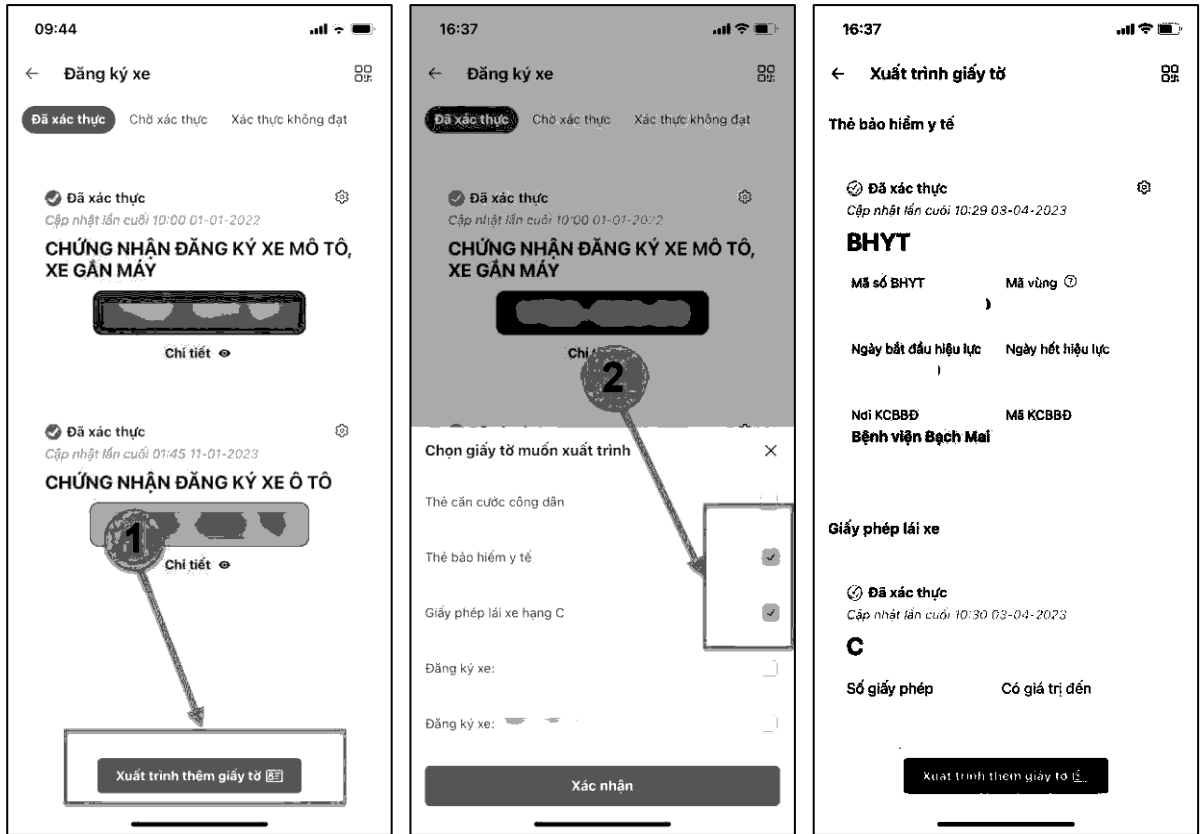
09:44

← Đăng ký xe

Đã xác thực Chờ xác thực Xác thực không đạt

Đã xác thực
Cập nhật lần cuối 10:00 01-01-2022
CHỨNG NHẬN ĐĂNG KÝ XE MÔ TÔ, XE GẮN MÁY
Chi tiết

Đã xác thực
Cập nhật lần cuối 01:45 11-01-2023
CHỨNG NHẬN ĐĂNG KÝ XE Ô TÔ
1
Chi tiết

Xuất trình thêm giấy tờ

16:37

← Đăng ký xe

Đã xác thực Chờ xác thực Xác thực không đạt

Đã xác thực
Cập nhật lần cuối 10:00 01-01-20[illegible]
CHỨNG NHẬN ĐĂNG KÝ XE MÔ TÔ, XE GẮN MÁY
Chi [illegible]
2

Chọn giấy tờ muốn xuất trình ×
Thẻ căn cước công dân
Thẻ bảo hiểm y tế
Giấy phép lái xe hạng C
Đăng ký xe:
Đăng ký xe:
Xác nhận

16:37

← Xuất trình giấy tờ

Thẻ bảo hiểm y tế

Đã xác thực
Cập nhật lần cuối 10:29 03-04-2023
BHYT
Mã số BHYT Mã vùng
Ngày bắt đầu hiệu lực Ngày hết hiệu lực
Nơi KCBBĐ Mã KCBBĐ
Bệnh viện Bạch Mai

Giấy phép lái xe

Đã xác thực
Cập nhật lần cuối 10:30 03-04-2023
C
Số giấy phép Có giá trị đến

Xuất trình thêm giấy tờ